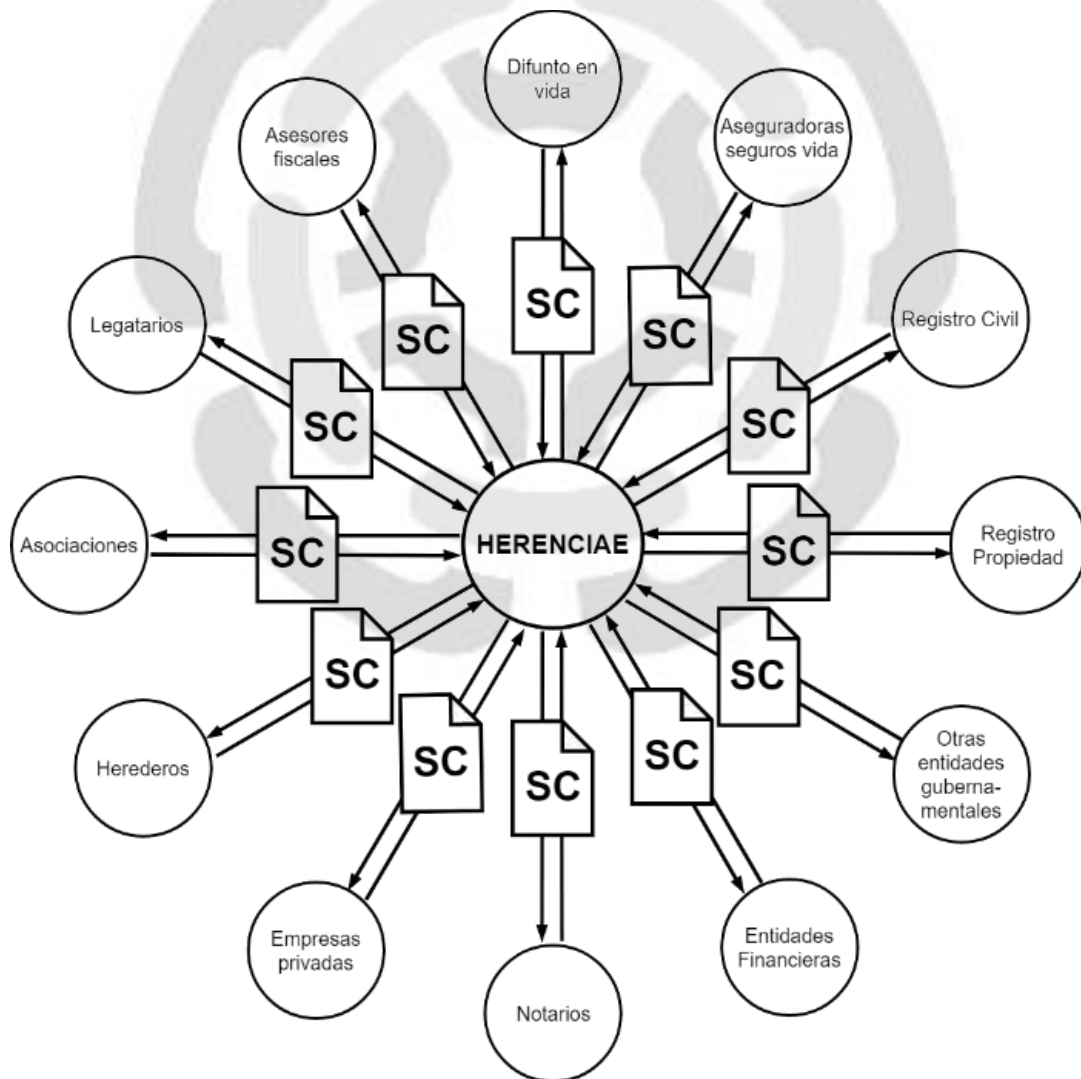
Difunto en vida

Asesores fiscales

Aseguradoras seguros vida

SC

SC

SC

Legatarios

Registro Civil

SC

SC

Asociaciones

SC

HERENCIAE

SC

Registro Propiedad

SC

SC

SC

Herederos

SC

SC

SC

Otras entidades gubernamentales

Empresas privadas

Entidades Financieras

Notarios